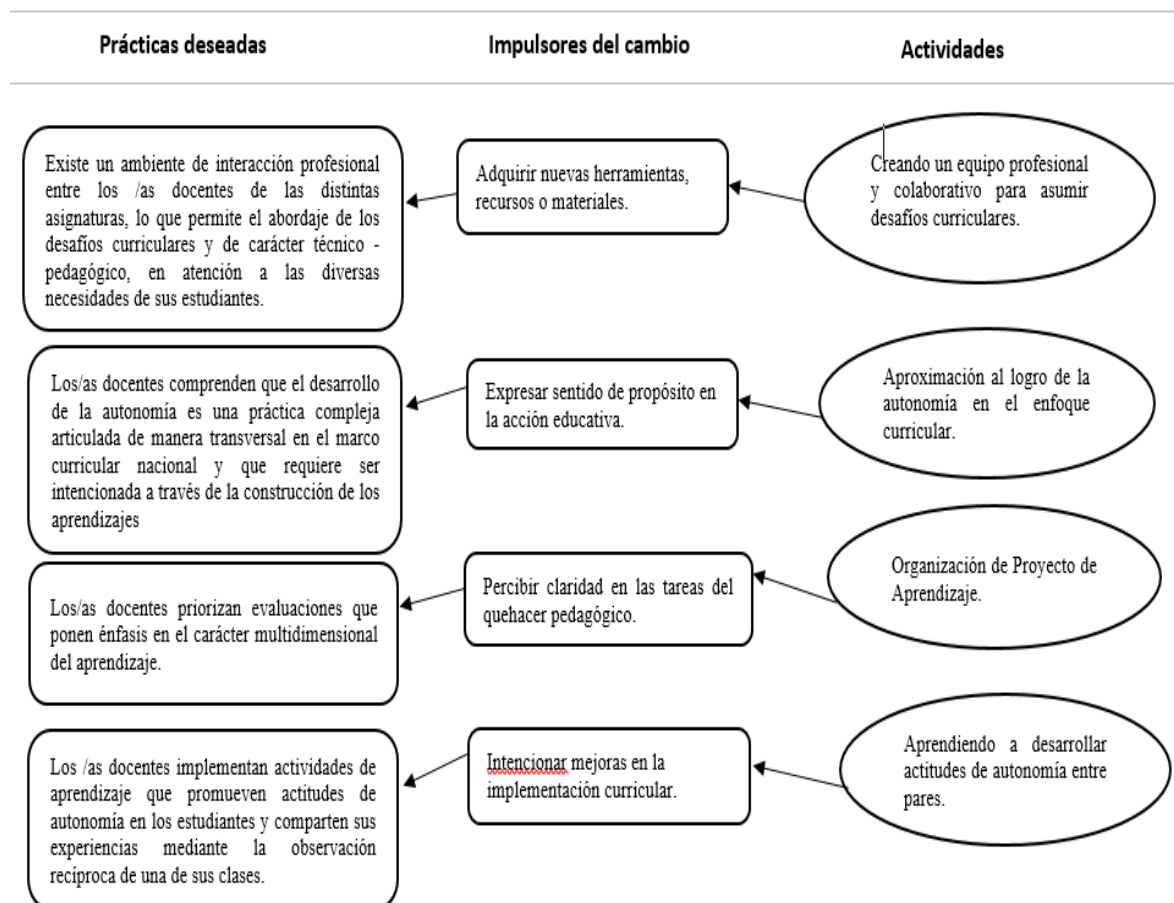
Prácticas deseadas

Impulsores del cambio

Actividades

Existe un ambiente de interacción profesional entre los /as docentes de las distintas asignaturas, lo que permite el abordaje de los desafíos curriculares y de carácter técnico - pedagógico, en atención a las diversas necesidades de sus estudiantes.

Adquirir nuevas herramientas, recursos o materiales.

Creando un equipo profesional y colaborativo para asumir desafíos curriculares.

Los/as docentes comprenden que el desarrollo de la autonomía es una práctica compleja articulada de manera transversal en el marco curricular nacional y que requiere ser intencionada a través de la construcción de los aprendizajes

Expresar sentido de propósito en la acción educativa.

Aproximación al logro de la autonomía en el enfoque curricular.

Los/as docentes priorizan evaluaciones que ponen énfasis en el carácter multidimensional del aprendizaje.

Percibir claridad en las tareas del quehacer pedagógico.

Organización de Proyecto de Aprendizaje.

Los /as docentes implementan actividades de aprendizaje que promueven actitudes de autonomía en los estudiantes y comparten sus experiencias mediante la observación recíproca de una de sus clases.

Intencionar mejoras en la implementación curricular.

Aprendiendo a desarrollar actitudes de autonomía entre pares.